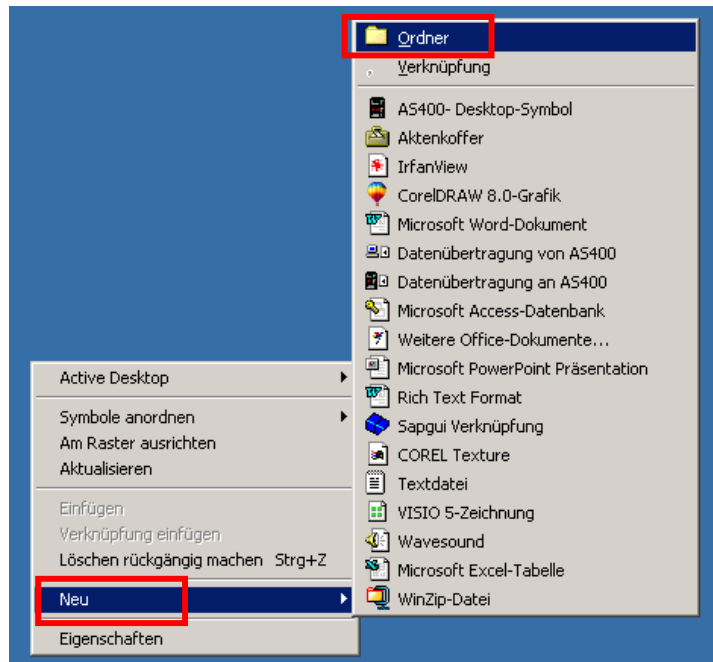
Ordner
Verknüpfung
AS400- Desktop-Symbol
Aktenkoffer
IrfanView
CorelDRAW 8.0-Grafik
Microsoft Word-Dokument
Datenübertragung von AS400
Datenübertragung an AS400
Microsoft Access-Datenbank
Weitere Office-Dokumente...
Microsoft PowerPoint Präsentation
Rich Text Format
Sapgui Verknüpfung
COREL Texture
Textdatei
VISIO 5-Zeichnung
Wavesound
Microsoft Excel-Tabelle
WinZip-Datei

Active Desktop
Symbole anordnen
Am Raster ausrichten
Aktualisieren
Einfügen
Verknüpfung einfügen
Löschen rückgängig machen Strg+Z
Neu
Eigenschaften